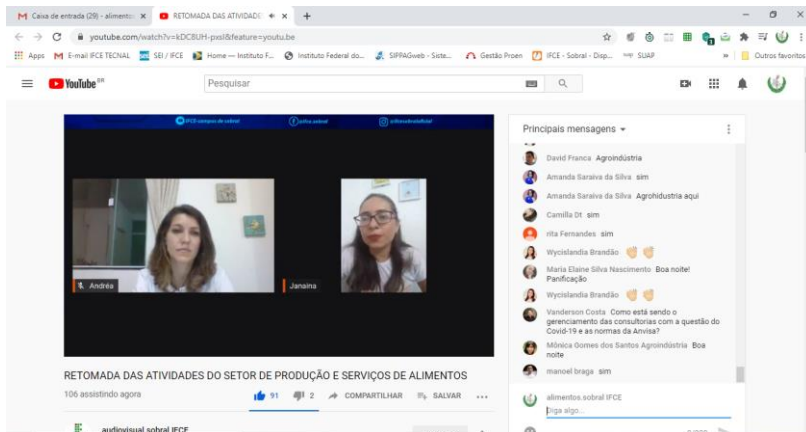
M Caixa de entrada (29) - alimento × RETOMADA DAS ATIVIDADE × +

youtube.com/watch?v=kDC8UH-pssI&feature=youtu.be

Apps M E-mail IFCE TECNAL SEI / IFCE Home — Instituto F... Instituto Federal do... SIPPAGweb - Siste... Gestão Proen IFCE - Sobral - Disp... SUAP Outros favoritos

YouTube BR Pesquisar

IFCE campus de sobral ifce.sobral ifcecampussobral

Andréa

Janaina

RETOMADA DAS ATIVIDADES DO SETOR DE PRODUÇÃO E SERVIÇOS DE ALIMENTOS

106 assistindo agora

91 2 COMPARTILHAR SALVAR ...

audiovisual sobral IFCE

Principais mensagens

David Franca Agroindústria

Amanda Saraiva da Silva sim

Amanda Saraiva da Silva Agrohidustria aqui

Camilla Dt sim

rita Fernandes sim

Wycislandia Brandão

Maria Elaine Silva Nascimento Boa noite! Panificação

Wycislandia Brandão

Vanderson Costa Como está sendo o gerenciamento das consultorias com a questão do Covid-19 e as normas da Anvisa?

Mônica Gomes dos Santos Agroindústria Boa noite

manoel braga sim

alimentos.sobral IFCE

Diga algo...

0/200